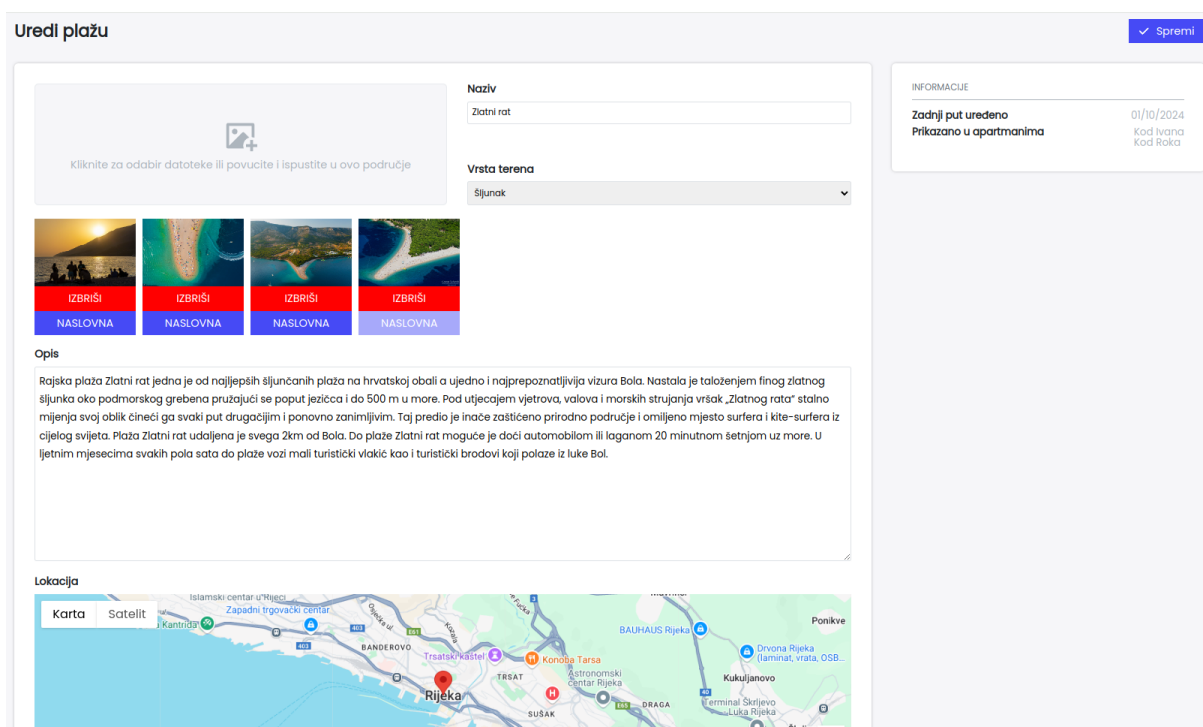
Uredi plažu

Spremi

Kliknite za odabir datoteke ili povucite i ispustite u ovo područje

Naziv

Zlatni rat

Vrsta terena

Šljunak

IZBRIŠI
NASLOVNA

IZBRIŠI
NASLOVNA

IZBRIŠI
NASLOVNA

IZBRIŠI
NASLOVNA

Opis

Rajska plaža Zlatni rat jedna je od najljepših šljunčanih plaža na hrvatskoj obali a ujedno i najprepoznatljivija vizura Bola. Nastala je taloženjem finog zlatnog šljunka oko podmorskog grebena pružajući se poput jezičca i do 500 m u more. Pod utjecajem vjetrova, valova i morskih strujanja vršak „Zlatnog rata" stalno mijenja svoj oblik čineći ga svaki put drugačijim i ponovno zanimljivim. Taj predio je inače zaštićeno prirodno područje i omiljeno mjesto surfera i kite-surfera iz cijelog svijeta. Plaža Zlatni rat udaljena je svega 2km od Bola. Do plaže Zlatni rat moguće je doći automobilom ili laganom 20 minutnom šetnjom uz more. U ljetnim mjesecima svakih pola sata do plaže vozi mali turistički vlakić kao i turistički brodovi koji polaze iz luke Bol.

Lokacija

Karta Satelit

Islamski centar u Rijeci
Zapadni trgovački centar
Kantrida
BANDEROVO
Trsatski kaštel
Konoba Tarsa
TRSAT
Astronomski centar Rijeka
Rijeka
SUŠAK
DRAGA
BAUHAUS Rijeka
Drvona Rijeka (laminat, vrata, OSB...
Ponikve
Kukuljanovo
Terminal Škrljevo Luka Rijeka

INFORMACIJE

Zadnji put uređeno 01/10/2024
Prikazano u apartmanima Kod Ivana
Kod Roka